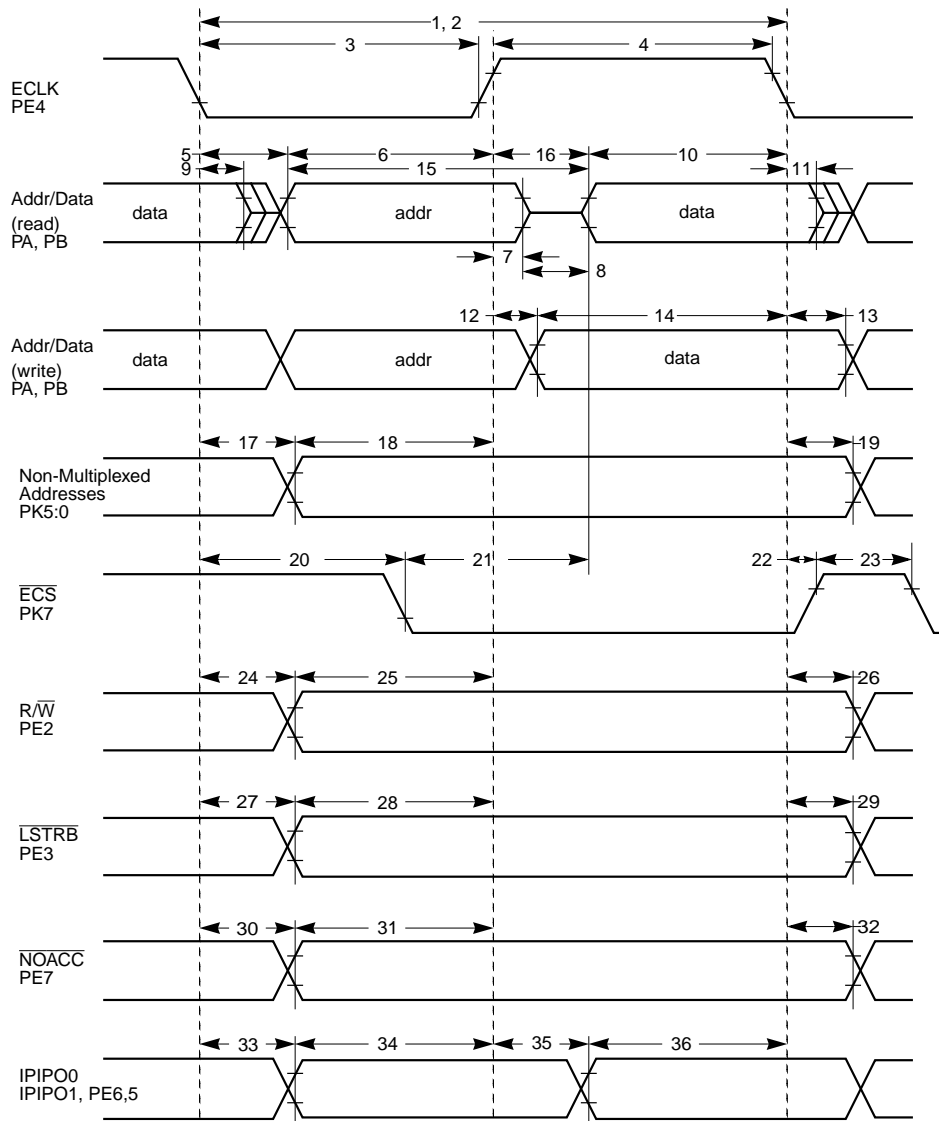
1, 2

3

4

ECLK
PE4

5

9

6

15

16

10

11

Addr/Data
(read)
PA, PB

data

addr

data

7

8

12

14

13

Addr/Data
(write)
PA, PB

data

addr

data

17

18

19

Non-Multiplexed
Addresses
PK5:0

20

21

22

23

$\overline{ECS}$
PK7

24

25

26

R/$\overline{W}$
PE2

27

28

29

$\overline{LSTRB}$
PE3

30

31

32

$\overline{NOACC}$
PE7

33

34

35

36

IPIPO0
IPIPO1, PE6,5